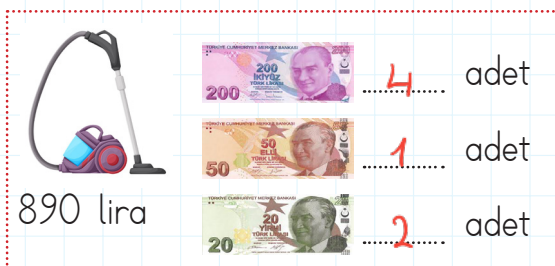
TÜRKİYE CUMHURİYET MERKEZ BANKASI
200
İKİYÜZ
TÜRK LİRASI
200

4 adet

TÜRKİYE CUMHURİYET MERKEZ BANKASI
50
ELLİ
TÜRK LİRASI
50

1 adet

890 lira

TÜRKİYE CUMHURİYET MERKEZ BANKASI
20
YİRMİ
TÜRK LİRASI
20

2 adet